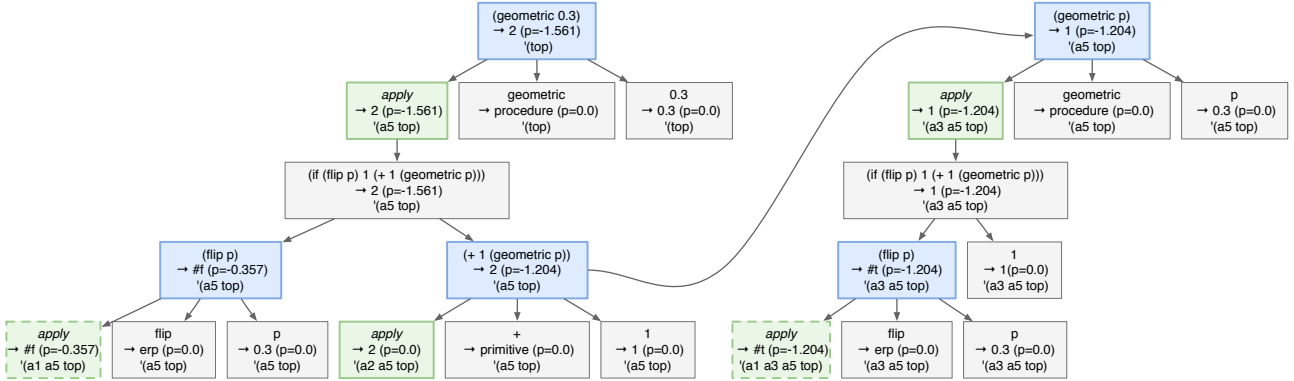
(geometric 0.3)
→ 2 (p=-1.561)
'(top)

*apply*
→ 2 (p=-1.561)
'(a5 top)

geometric
→ procedure (p=0.0)
'(top)

0.3
→ 0.3 (p=0.0)
'(top)

(if (flip p) 1 (+ 1 (geometric p)))
→ 2 (p=-1.561)
'(a5 top)

(flip p)
→ #f (p=-0.357)
'(a5 top)

(+ 1 (geometric p))
→ 2 (p=-1.204)
'(a5 top)

*apply*
→ #f (p=-0.357)
'(a1 a5 top)

flip
→ erp (p=0.0)
'(a5 top)

p
→ 0.3 (p=0.0)
'(a5 top)

*apply*
→ 2 (p=0.0)
'(a2 a5 top)

+
→ primitive (p=0.0)
'(a5 top)

1
→ 1 (p=0.0)
'(a5 top)

(geometric p)
→ 1 (p=-1.204)
'(a5 top)

*apply*
→ 1 (p=-1.204)
'(a3 a5 top)

geometric
→ procedure (p=0.0)
'(a5 top)

p
→ 0.3 (p=0.0)
'(a5 top)

(if (flip p) 1 (+ 1 (geometric p)))
→ 1 (p=-1.204)
'(a3 a5 top)

(flip p)
→ #t (p=-1.204)
'(a3 a5 top)

1
→ 1(p=0.0)
'(a3 a5 top)

*apply*
→ #t (p=-1.204)
'(a1 a3 a5 top)

flip
→ erp (p=0.0)
'(a3 a5 top)

p
→ 0.3 (p=0.0)
'(a3 a5 top)